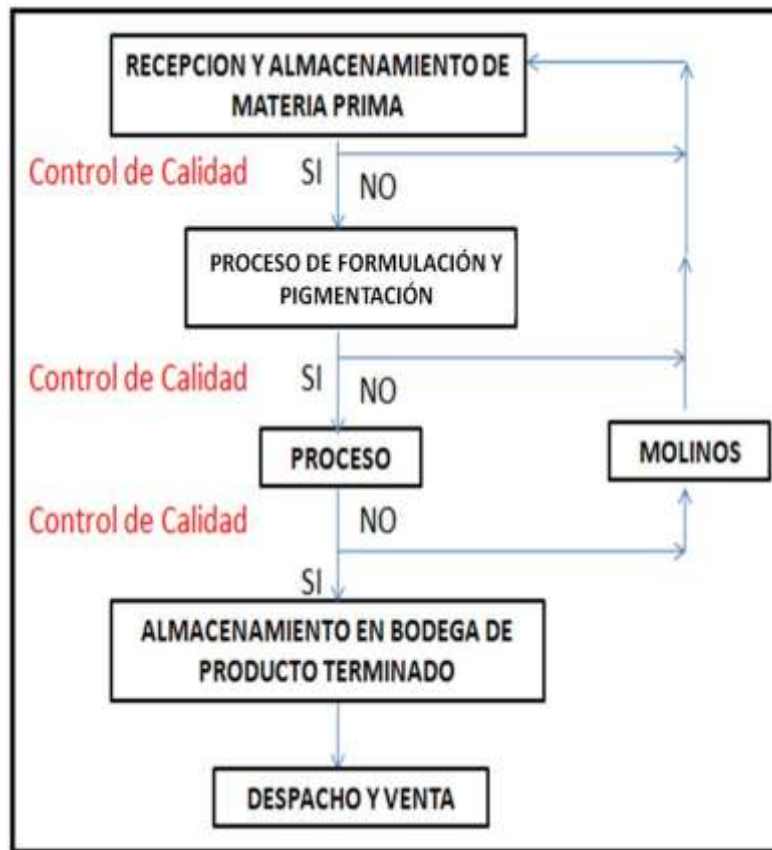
RECEPCION Y ALMACENAMIENTO DE MATERIA PRIMA

Control de Calidad SI NO

PROCESO DE FORMULACIÓN Y PIGMENTACIÓN

Control de Calidad SI NO

PROCESO

MOLINOS

Control de Calidad NO

SI

ALMACENAMIENTO EN BODEGA DE PRODUCTO TERMINADO

DESPACHO Y VENTA